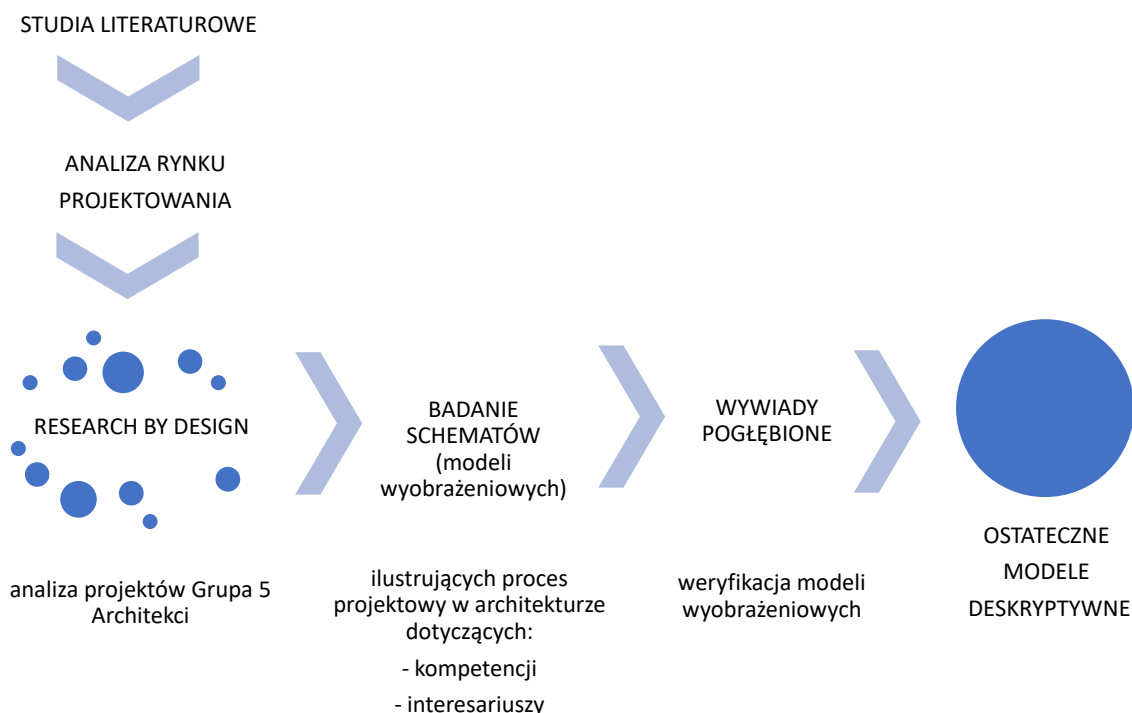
STUDIA LITERATUROWE

ANALIZA RYNKU PROJEKTOWANIA

RESEARCH BY DESIGN

analiza projektów Grupa 5 Architekci

BADANIE SCHEMATÓW (modeli wyobrażeniowych)

ilustrujących proces projektowy w architekturze dotyczących:

- kompetencji

- interesariuszy

WYWIADY POGŁĘBIONE

weryfikacja modeli wyobrażeniowych

OSTATECZNE MODELE DESKRYPTYWNE